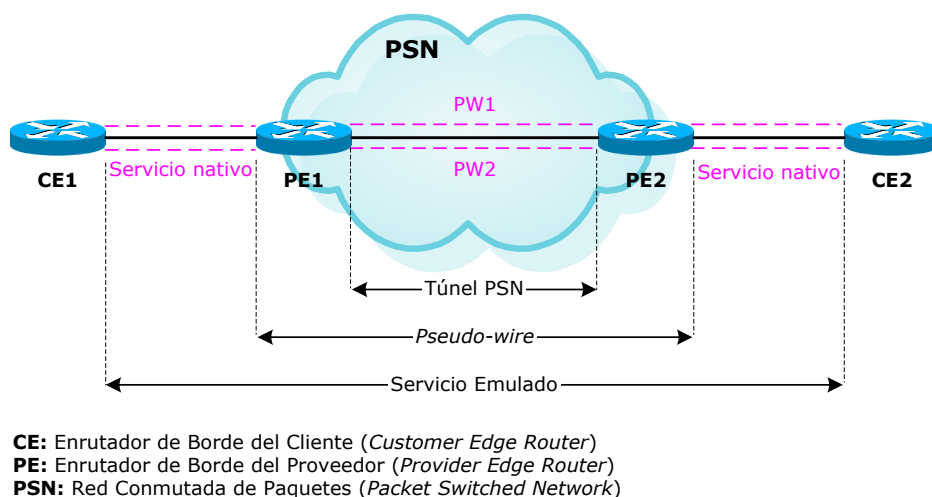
PSN

PW1

PW2

Servicio nativo

Servicio nativo

CE1

PE1

PE2

CE2

Túnel PSN

Pseudo-wire

Servicio Emulado

CE: Enrutador de Borde del Cliente (Customer Edge Router)
PE: Enrutador de Borde del Proveedor (Provider Edge Router)
PSN: Red Conmutada de Paquetes (Packet Switched Network)